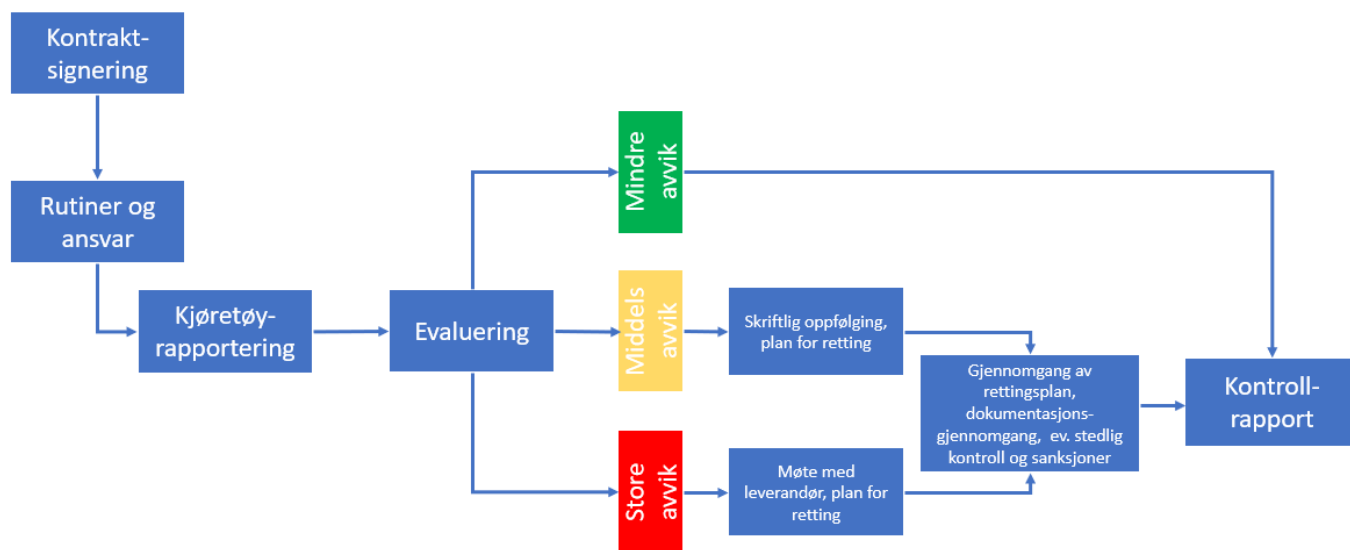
Kontrakt-signering

Rutiner og ansvar

Kjøretøy-rapportering

Evaluering

Mindre avvik

Middels avvik

Store avvik

Skriftlig oppfølging, plan for retting

Møte med leverandør, plan for retting

Gjennomgang av rettingsplan, dokumentasjons-gjennomgang, ev. stedlig kontroll og sanksjoner

Kontroll-rapport